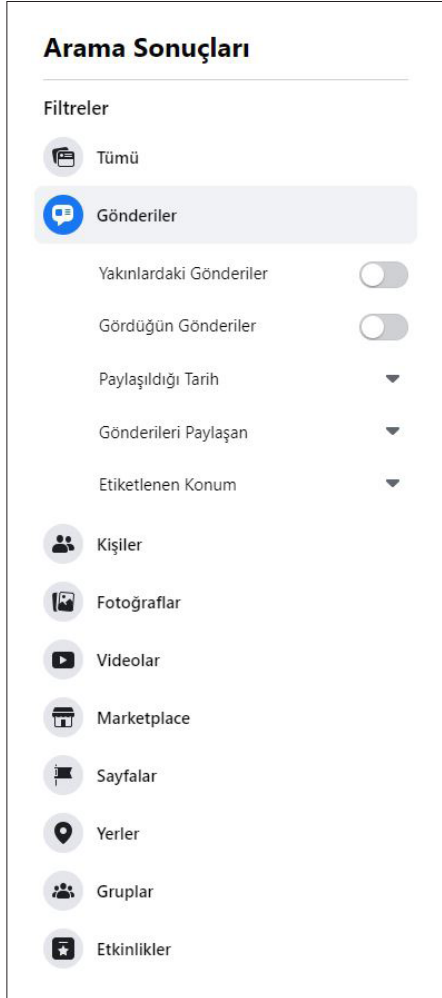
Arama Sonuçları

Filtreler

Tümü

Gönderiler

Yakınlardaki Gönderiler

Gördüğün Gönderiler

Paylaşıldığı Tarih

Gönderileri Paylaşan

Etiketlenen Konum

Kişiler

Fotoğraflar

Videolar

Marketplace

Sayfalar

Yerler

Gruplar

Etkinlikler